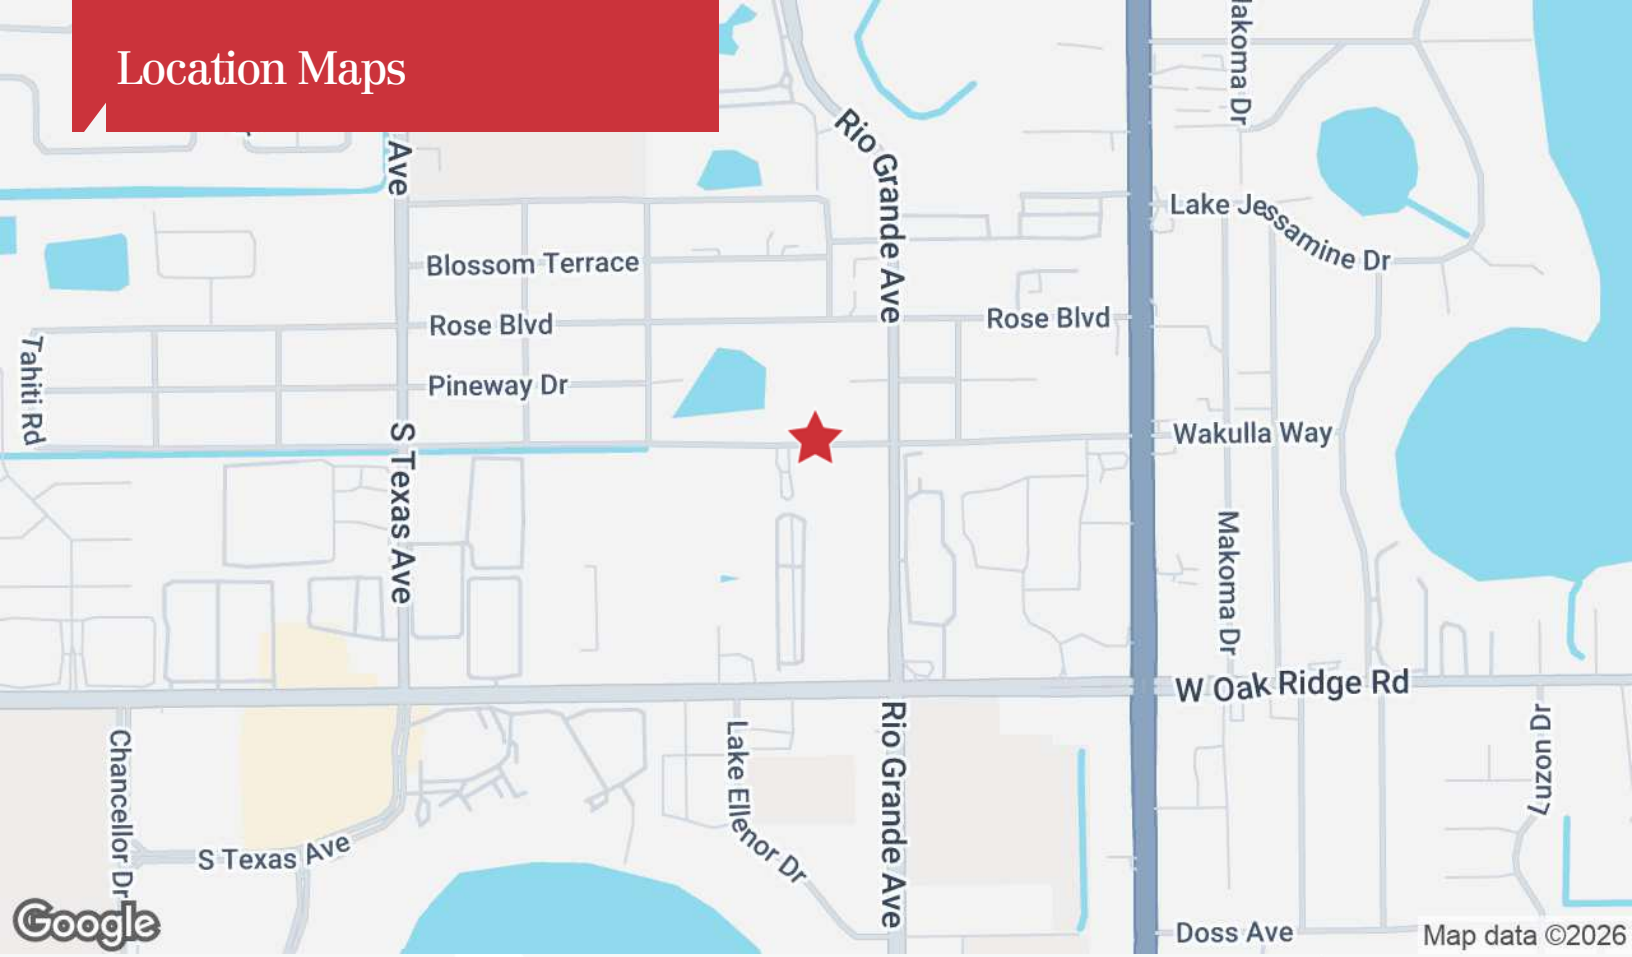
Location Maps

Ave

Rio Grande Ave

Makoma Dr

Lake Jessamine Dr

Blossom Terrace

Rose Blvd

Rose Blvd

Pineway Dr

Tahiti Rd

S Texas Ave

Wakulla Way

Makoma Dr

W Oak Ridge Rd

Chancellor Dr

Lake Ellenor Dr

Rio Grande Ave

Luzon Dr

S Texas Ave

Doss Ave

Google

Map data ©2026